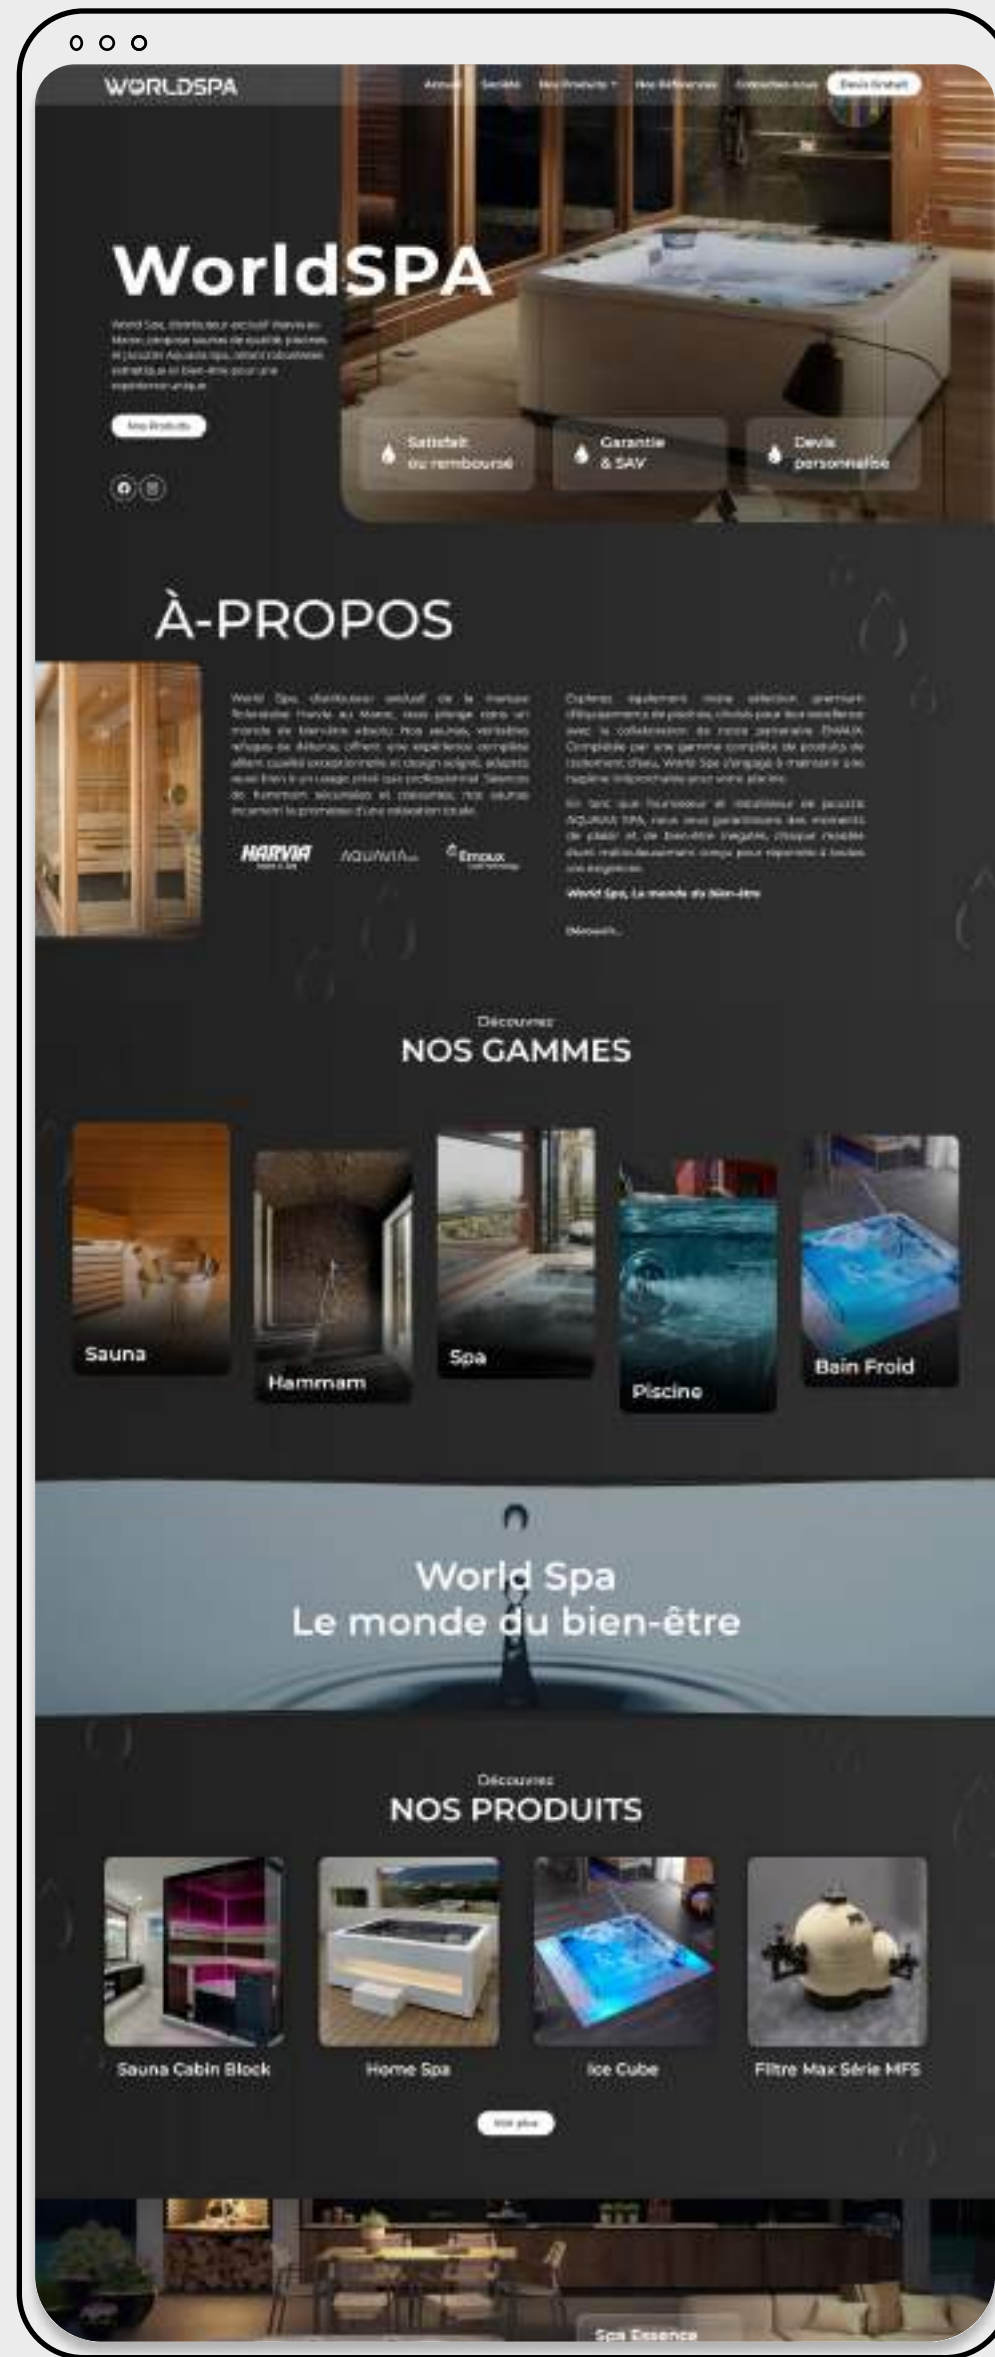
WORLDSPA

Accueil Société Nos Produits Nos Références Contactez-nous Devis Gratuit

WorldSPA

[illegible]

Nos Produits

Satisfait ou remboursé

Garantie & SAV

Devis personnalisé

À-PROPOS

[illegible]

HARVIA AQUAVIA Emaux

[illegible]

World Spa, Le monde du bien-être

Découvrir...

Découvrez
NOS GAMMES

Sauna

Hammam

Spa

Piscine

Bain Froid

World Spa
Le monde du bien-être

Découvrez
NOS PRODUITS

Sauna Cabin Block

Home Spa

Ice Cube

Filtre Max Série MFS

Voir plus

Spa Essence